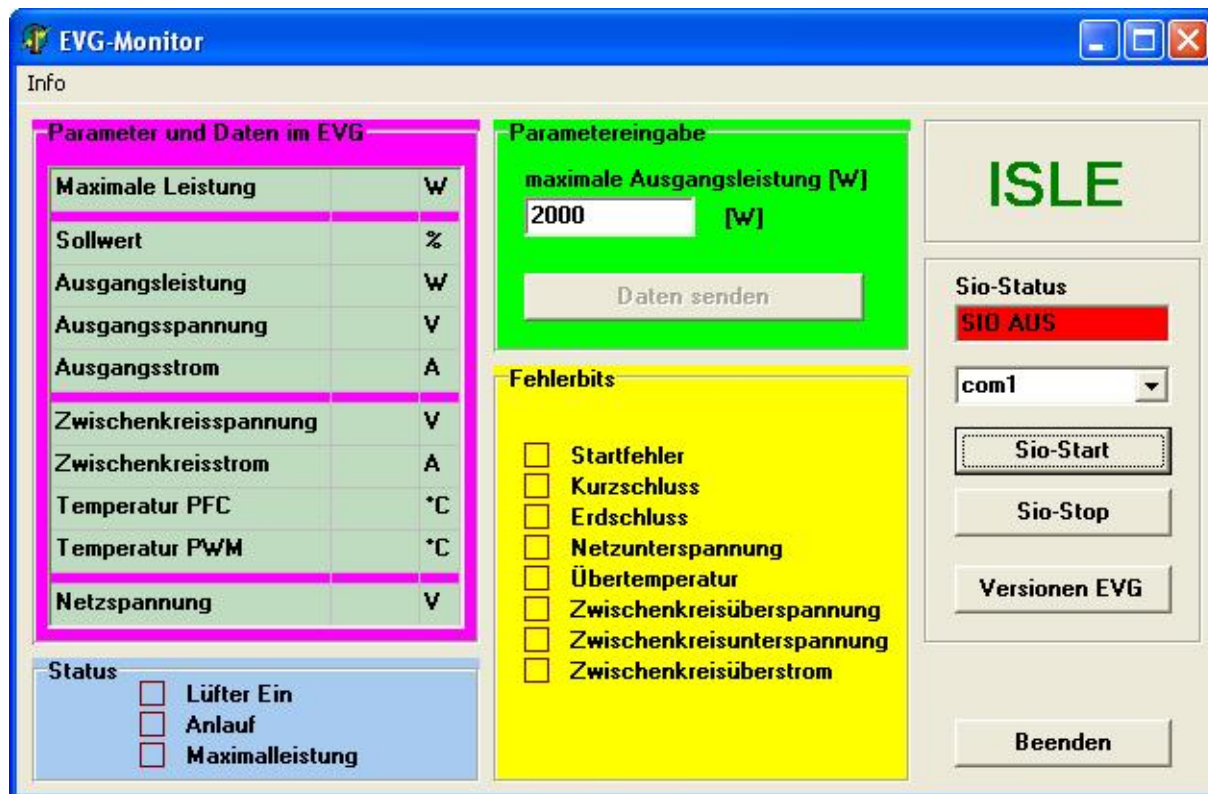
EVG-Monitor

Info

Parameter und Daten im EVG

| Maximale Leistung | | W |
|---|---|---|
| Sollwert | | % |
| Ausgangsleistung | | W |
| Ausgangsspannung | | V |
| Ausgangsstrom | | A |
| Zwischenkreisspannung | | V |
| Zwischenkreisstrom | | A |
| Temperatur PFC | | °C |
| Temperatur PWM | | °C |
| Netzspannung | | V |

Status
Lüfter Ein
Anlauf
Maximalleistung

Parametereingabe
maximale Ausgangsleistung [W]
2000 [W]
Daten senden

Fehlerbits
Startfehler
Kurzschluss
Erdschluss
Netzunterspannung
Übertemperatur
Zwischenkreisüberspannung
Zwischenkreisunterspannung
Zwischenkreisüberstrom

ISLE

Sio-Status
SIO AUS
com1
Sio-Start
Sio-Stop
Versionen EVG
Beenden